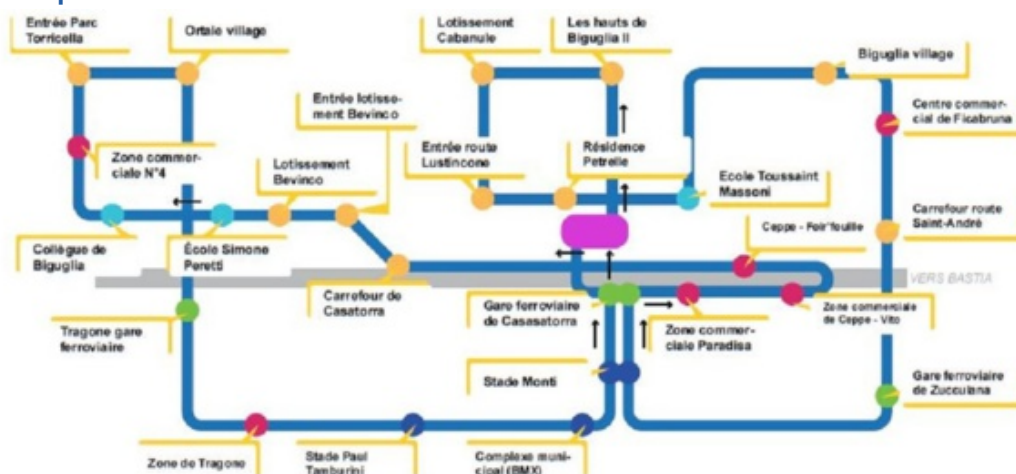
Entrée Parc Torricella

Ortale village

Lotissement Cabanule

Les hauts de Biguglia II

Biguglia village

Entrée lotissement Bevinco

Centre commercial de Ficabruna

Zone commerciale N°4

Entrée route Lustincone

Résidence Petrelle

Lotissement Bevinco

Ecole Toussaint Massoni

Carrefour route Saint-André

Collège de Biguglia

École Simone Peretti

Ceppe - Foir'fouille

VERS BASTIA

Carrefour de Casatorra

Gare ferroviaire de Casatorra

Zone commerciale de Ceppe - Vito

Tragone gare ferroviaire

Zone commerciale Paradisa

Stade Monti

Gare ferroviaire de Zucculana

Zone de Tragone

Stade Paul Tambarini

Complexe municipal (BMX)